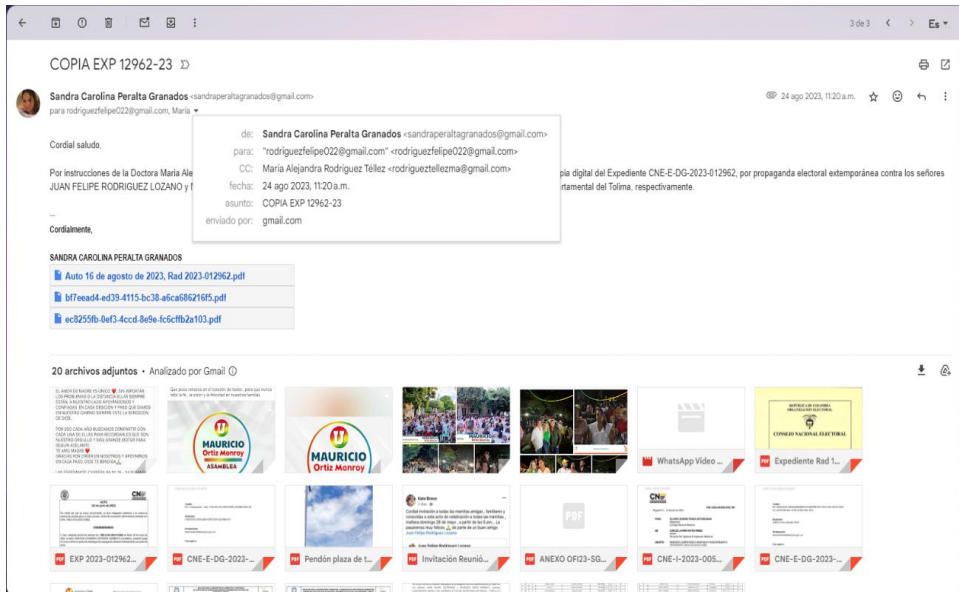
3 de 3

Es

COPIA EXP 12962-23

Sandra Carolina Peralta Granados <sandraperaltagranados@gmail.com>
para rodriguezfelipe022@gmail.com, María

24 ago 2023, 11:20 a.m.

de: Sandra Carolina Peralta Granados <sandraperaltagranados@gmail.com>
para: "rodriguezfelipe022@gmail.com" <rodriguezfelipe022@gmail.com>
CC: María Alejandra Rodríguez Téllez <rodrigueztellezma@gmail.com>
fecha: 24 ago 2023, 11:20 a.m.
asunto: COPIA EXP 12962-23
enviado por: gmail.com

Cordial saludo,

Por instrucciones de la Doctora María Ale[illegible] pia digital del Expediente CNE-E-DG-2023-012962, por propaganda electoral extemporánea contra los señores JUAN FELIPE RODRIGUEZ LOZANO y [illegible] rtamental del Tolima, respectivamente.

--
Cordialmente,

SANDRA CAROLINA PERALTA GRANADOS

Auto 16 de agosto de 2023, Rad 2023-012962.pdf
bf7eead4-ed39-4115-bc38-a6ca686216f5.pdf
ec8255fb-0ef3-4ccd-8e9e-fc6cffb2a103.pdf

20 archivos adjuntos • Analizado por Gmail

MAURICIO Ortiz Monroy ASAMBLEA
MAURICIO Ortiz Monroy
WhatsApp Video ...
CONSEJO NACIONAL ELECTORAL
Expediente Rad 1...
EXP 2023-012962...
CNE-E-DG-2023-...
Pendón plaza de t...
Invitación Reunió...
PDF
ANEXO OFI23-SG...
CNE-I-2023-005...
CNE-E-DG-2023-...